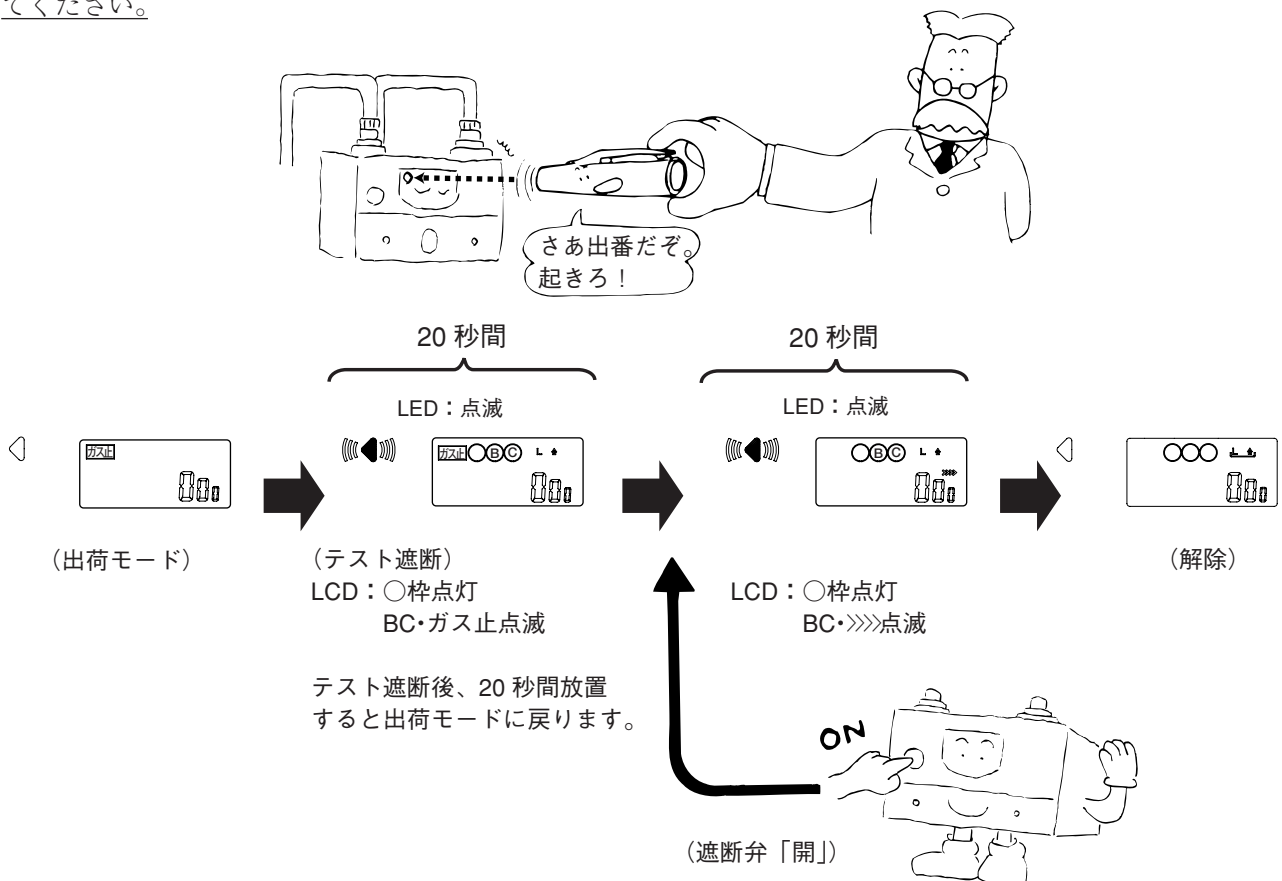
てください。

さあ出番だぞ。
起きろ！

20 秒間

LED：点滅

20 秒間

LED：点滅

ガス止

00

ガス止 ○B C L

00

○B C L

00

○○○ L

00

（出荷モード）

（テスト遮断）
LCD：○枠点灯
BC･ガス止点滅

LCD：○枠点灯
BC･»»点滅

（解除）

テスト遮断後、20 秒間放置すると出荷モードに戻ります。

ON

（遮断弁「開」）